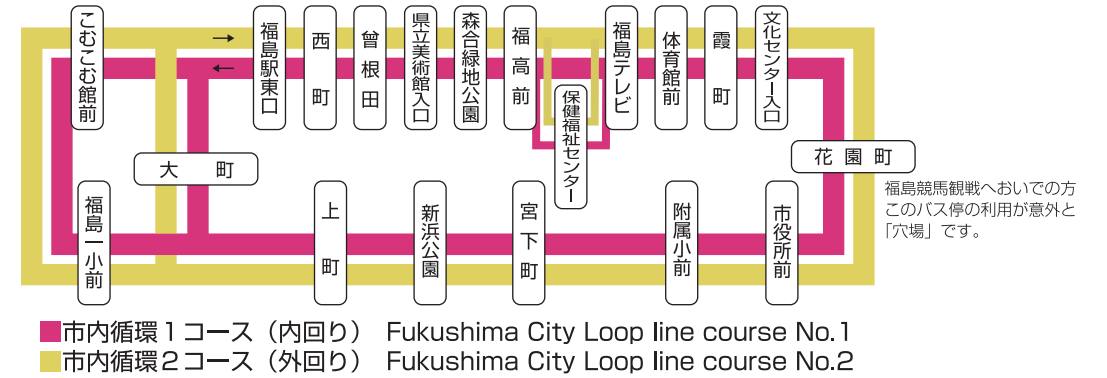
こむこむ館前

福島駅東口

西町

曽根田

県立美術館入口

森合緑地公園

福高前

保健福祉センター

福島テレビ

体育館前

霞町

文化センター入口

大町

花園町

福島一小前

上町

新浜公園

宮下町

附属小前

市役所前

福島競馬観戦へおいでの方このバス停の利用が意外と「穴場」です。

市内循環１コース（内回り） Fukushima City Loop line course No.1
市内循環２コース（外回り） Fukushima City Loop line course No.2